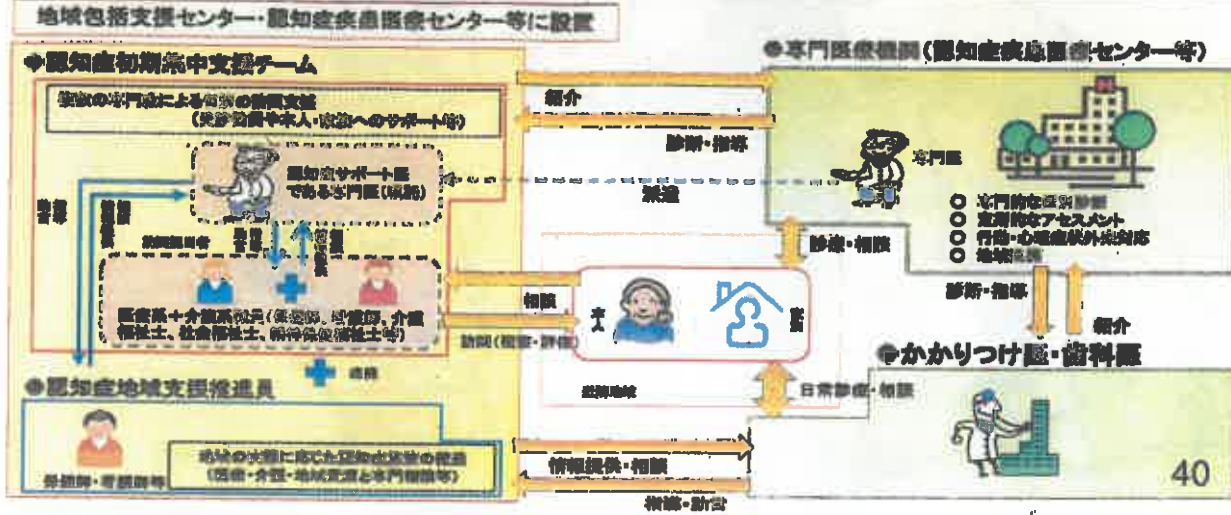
地域包括支援センター・認知症疾患医療センター等に設置

●認知症初期集中支援チーム

複数の専門職による個別の訪問支援
（受診勧奨や本人・家族へのサポート等）

認知症サポート医である専門医（嘱託）

指導・助言

専門医

医療系＋介護系職員（保健師、看護師、介護福祉士、社会福祉士、精神保健福祉士等）

連携

●認知症地域支援推進員

保健師・看護師等

地域の実情に応じた認知症施策の推進（医療・介護・地域資源と専門相談等）

●専門医療機関（認知症疾患医療センター等）

紹介

診断・指導

連携

専門医

○ 専門的な鑑別診断
○ 定期的なアセスメント
○ 行動・心理症状外来対応
○ 地域連携

診療・相談

相談

訪問（観察・評価）

本人

家族

診断・指導

紹介

●かかりつけ医・歯科医

日常診療・相談

情報提供・相談

指導・助言

40